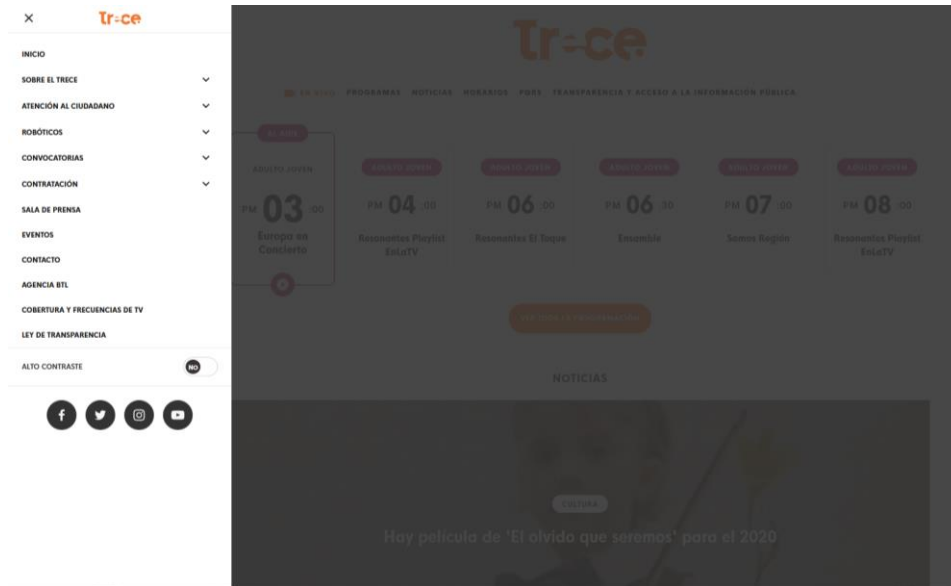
×
Tr=ce

INICIO
SOBRE EL TRECE
ATENCIÓN AL CIUDADANO
ROBÓTICOS
CONVOCATORIAS
CONTRATACIÓN
SALA DE PRENSA
EVENTOS
CONTACTO
AGENCIA BTL
COBERTURA Y FRECUENCIAS DE TV
LEY DE TRANSPARENCIA
ALTO CONTRASTE
NO

Tr=ce

EN VIVO PROGRAMAS NOTICIAS HORARIOS PQRS TRANSPARENCIA Y ACCESO A LA INFORMACIÓN PÚBLICA

EN VIVO
ADULTO JOVEN
PM 03 :00
Europa en Concierto

ADULTO JOVEN
PM 04 :00
Resonantes Playlist EnlaTV

ADULTO JOVEN
PM 06 :00
Resonantes El Toque

ADULTO JOVEN
PM 06 :30
Ensamble

ADULTO JOVEN
PM 07 :00
Somos Región

ADULTO JOVEN
PM 08 :00
Resonantes Playlist EnlaTV

VER TODA LA PROGRAMACIÓN

NOTICIAS

CULTURA
Hay película de 'El olvido que seremos' para el 2020